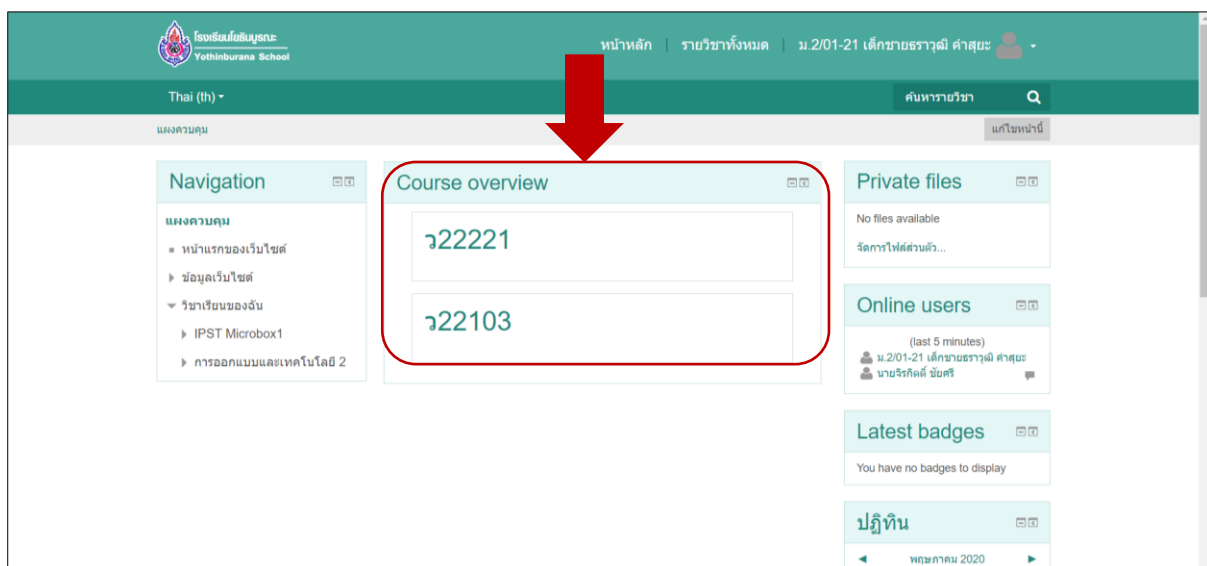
โรงเรียนโยธินบูรณะ
Yothinburana School

หน้าหลัก | รายวิชาทั้งหมด | ม.2/01-21 เด็กชายธราวุฒิ คำสุยะ

Thai (th)

ค้นหารายวิชา

แผงควบคุม

แก้ไขหน้านี้

Navigation

แผงควบคุม
หน้าแรกของเว็บไซต์
ข้อมูลเว็บไซต์
วิชาเรียนของฉัน
IPST Microbox1
การออกแบบและเทคโนโลยี 2

Course overview

ว22221

ว22103

Private files

No files available

จัดการไฟล์ส่วนตัว...

Online users

(last 5 minutes)
ม.2/01-21 เด็กชายธราวุฒิ คำสุยะ
นายจิรกิตติ์ ชัยศรี

Latest badges

You have no badges to display

ปฏิทิน

◄ พฤษภาคม 2020 ►